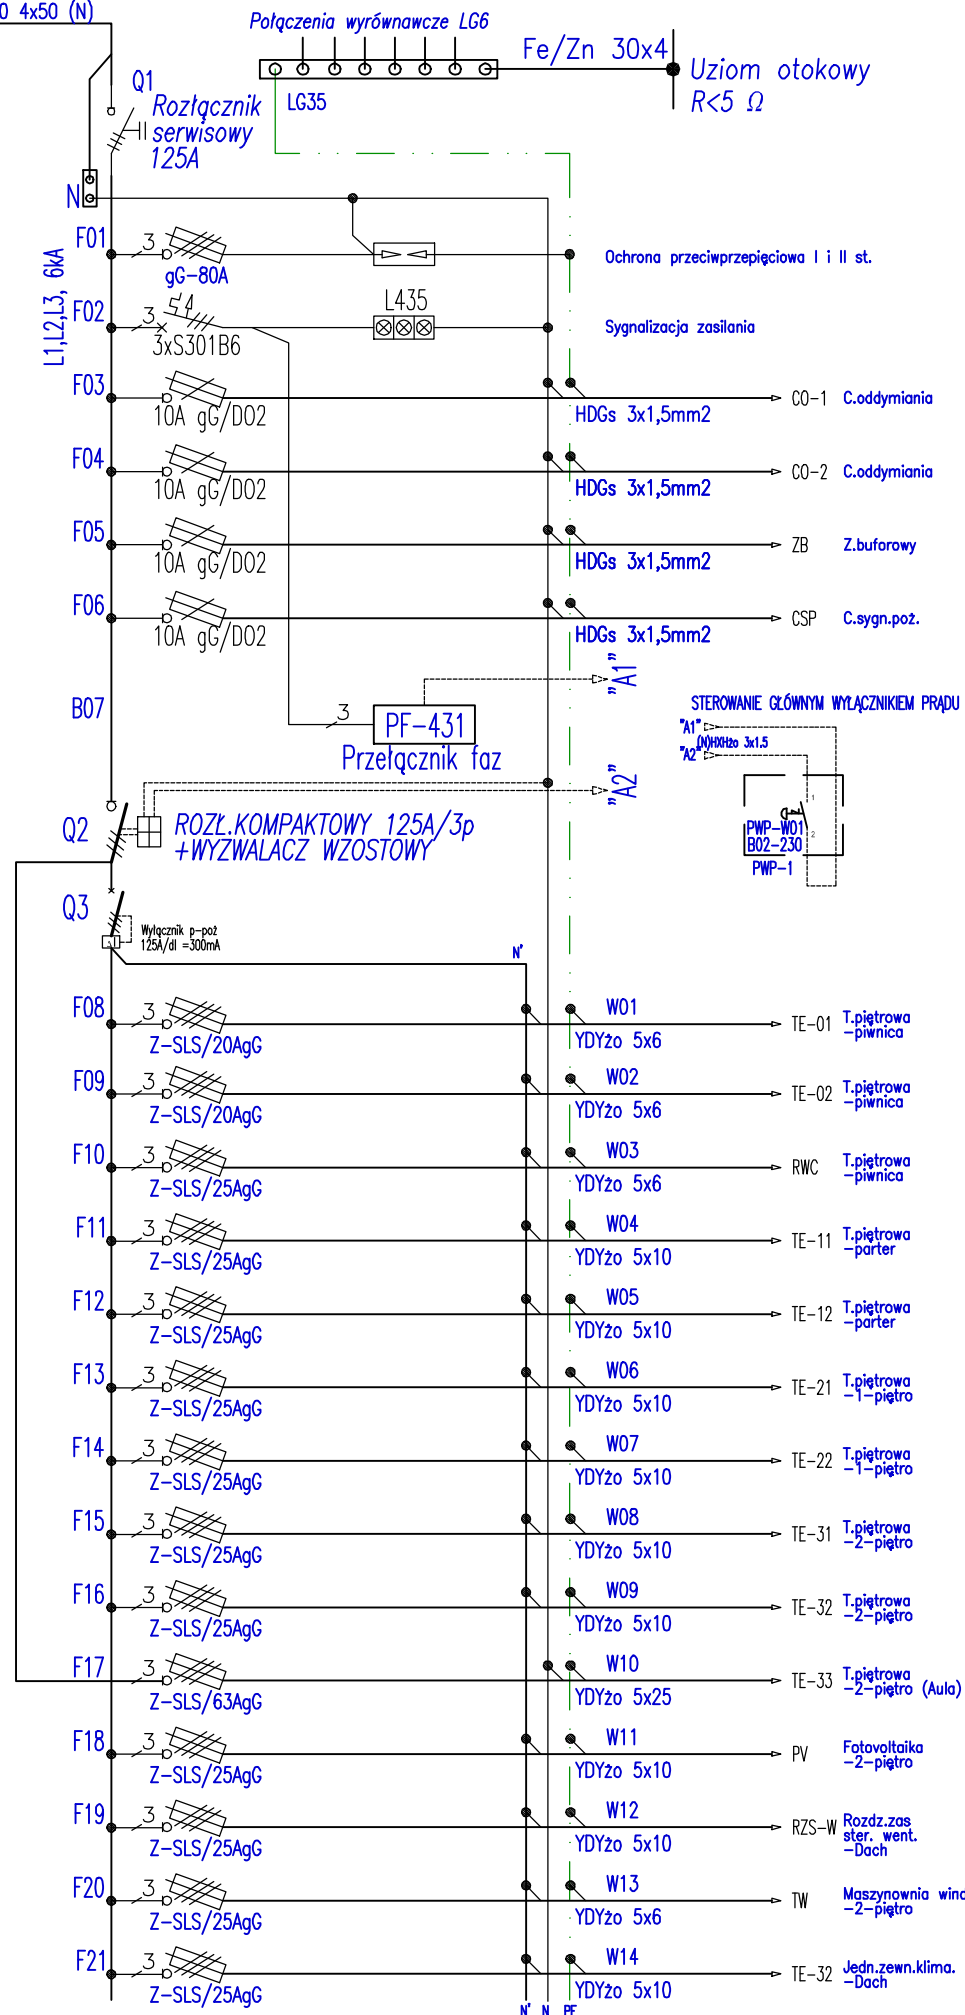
0 4x50 (N)

Połączenia wyrównawcze LG6

Fe/Zn 30x4

Uziom otokowy
R<5 Ω

LG35

Q1
Rozłącznik serwisowy 125A

N

L1,L2,L3, 6kA

F01 3 gG-80A
Ochrona przeciwprzepięciowa I i II st.

F02 3 4 3xS301B6
L435
Sygnalizacja zasilania

F03 10A gG/D02 HDGs 3x1,5mm2 CO-1 C.oddymiania

F04 10A gG/D02 HDGs 3x1,5mm2 CO-2 C.oddymiania

F05 10A gG/D02 HDGs 3x1,5mm2 ZB Z.buforowy

F06 10A gG/D02 HDGs 3x1,5mm2 CSP C.sygn.poż.

"A1"

B07 3 PF-431 Przełącznik faz

STEROWANIE GŁÓWNYM WYŁĄCZNIKIEM PRĄDU
"A1"
"A2" (N)HXHżo 3x1,5
1
2
PWP-W01
B02-230
PWP-1

"A2"

Q2 ROZŁ.KOMPAKTOWY 125A/3p
+WYZWALACZ WZOSTOWY

Q3 Wyłącznik p-poż 125A/dI =300mA

N'

F08 3 Z-SLS/20AgG W01 YDYżo 5x6 TE-01 T.piętrowa -piwnica

F09 3 Z-SLS/20AgG W02 YDYżo 5x6 TE-02 T.piętrowa -piwnica

F10 3 Z-SLS/25AgG W03 YDYżo 5x6 RWC T.piętrowa -piwnica

F11 3 Z-SLS/25AgG W04 YDYżo 5x10 TE-11 T.piętrowa -parter

F12 3 Z-SLS/25AgG W05 YDYżo 5x10 TE-12 T.piętrowa -parter

F13 3 Z-SLS/25AgG W06 YDYżo 5x10 TE-21 T.piętrowa -1-piętro

F14 3 Z-SLS/25AgG W07 YDYżo 5x10 TE-22 T.piętrowa -1-piętro

F15 3 Z-SLS/25AgG W08 YDYżo 5x10 TE-31 T.piętrowa -2-piętro

F16 3 Z-SLS/25AgG W09 YDYżo 5x10 TE-32 T.piętrowa -2-piętro

F17 3 Z-SLS/63AgG W10 YDYżo 5x25 TE-33 T.piętrowa -2-piętro (Aula)

F18 3 Z-SLS/25AgG W11 YDYżo 5x10 PV Fotovoltaika -2-piętro

F19 3 Z-SLS/25AgG W12 YDYżo 5x10 RZS-W Rozdz.zas ster. went. -Dach

F20 3 Z-SLS/25AgG W13 YDYżo 5x6 TW Maszynownia wind -2-piętro

F21 3 Z-SLS/25AgG W14 YDYżo 5x10 TE-32 Jedn.zewn.klima. -Dach

N' N PE